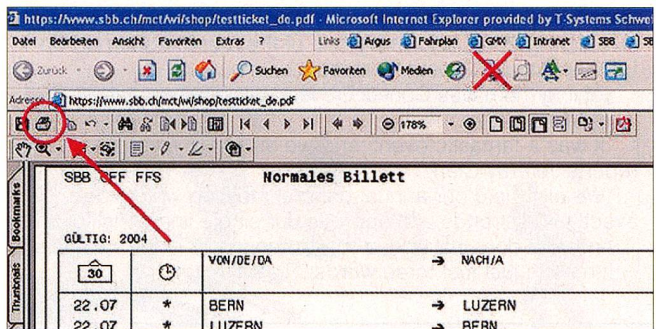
https://www.sbb.ch/mct/wi/shop/testticket_de.pdf - Microsoft Internet Explorer provided by T-Systems Schwe

Datei Bearbeiten Ansicht Favoriten Extras ? Links Argus Fahrplan GMX Intranet SBB

Zurück Suchen Favoriten Medien

Adresse https://www.sbb.ch/mct/wi/shop/testticket_de.pdf

178%

Bookmarks Thumbnails

SBB CFF FFS Normales Billett

GÜLTIG: 2004

| 30 | | VON/DE/DA | → | NACH/A |
|---|---|---|---|---|
| 22.07 | * | BERN | → | LUZERN |
| 22.07 | * | LUZERN | → | BERN |